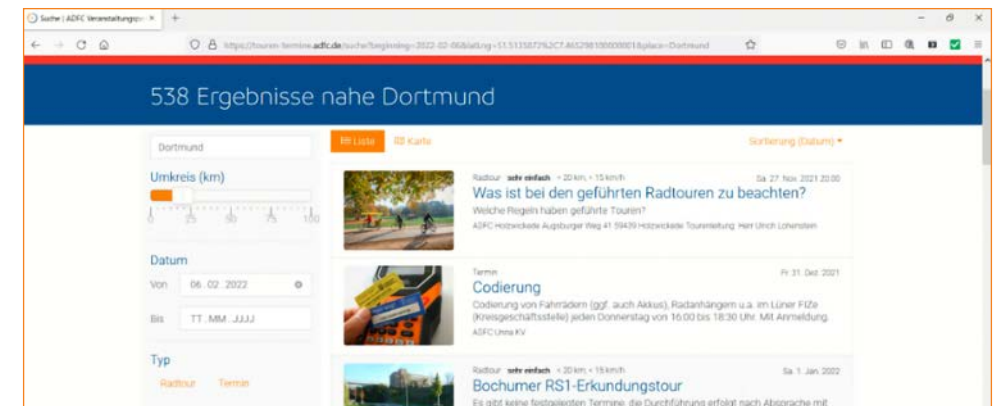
Suche | ADFC Veranstaltungspo ×
+

https://touren-termine.adfc.de/suche?beginning=2022-02-06&latlng=51.5135872%2C7.46529810000001&place=Dortmund

538 Ergebnisse nahe Dortmund

Dortmund

Umkreis (km)

0 25 50 75 100

Datum

Von 06.02.2022

Bis TT.MM.JJJJ

Typ

Radtour Termin

Liste Karte

Sortierung (Datum)

Radtour sehr einfach < 20 km, < 15 km/h
Sa. 27. Nov. 2021 20:00
Was ist bei den geführten Radtouren zu beachten?
Welche Regeln haben geführte Touren?
ADFC Holzwickede Augsburger Weg 41 59439 Holzwickede Tourenleitung: Herr Ulrich Lohenstein

Termin
Fr. 31. Dez. 2021
Codierung
Codierung von Fahrrädern (ggf. auch Akkus), Radanhängern u.a. im Lüner FIZe (Kreisgeschäftsstelle) jeden Donnerstag von 16:00 bis 18:30 Uhr. Mit Anmeldung.
ADFC Unna KV

Radtour sehr einfach < 20 km, < 15 km/h
Sa. 1. Jan. 2022
Bochumer RS1-Erkundungstour
Es gibt keine festgelegten Termine, die Durchführung erfolgt nach Absprache mit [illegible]